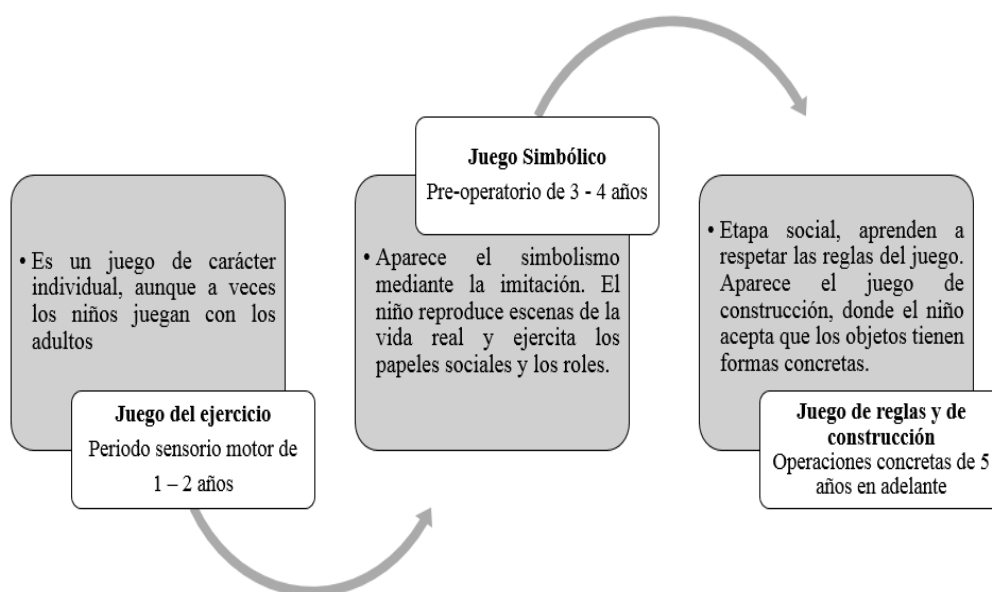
• Es un juego de carácter individual, aunque a veces los niños juegan con los adultos

**Juego del ejercicio**
Periodo sensorio motor de 1 – 2 años

**Juego Simbólico**
Pre-operatorio de 3 - 4 años

• Aparece el simbolismo mediante la imitación. El niño reproduce escenas de la vida real y ejercita los papeles sociales y los roles.

• Etapa social, aprenden a respetar las reglas del juego. Aparece el juego de construcción, donde el niño acepta que los objetos tienen formas concretas.

**Juego de reglas y de construcción**
Operaciones concretas de 5 años en adelante